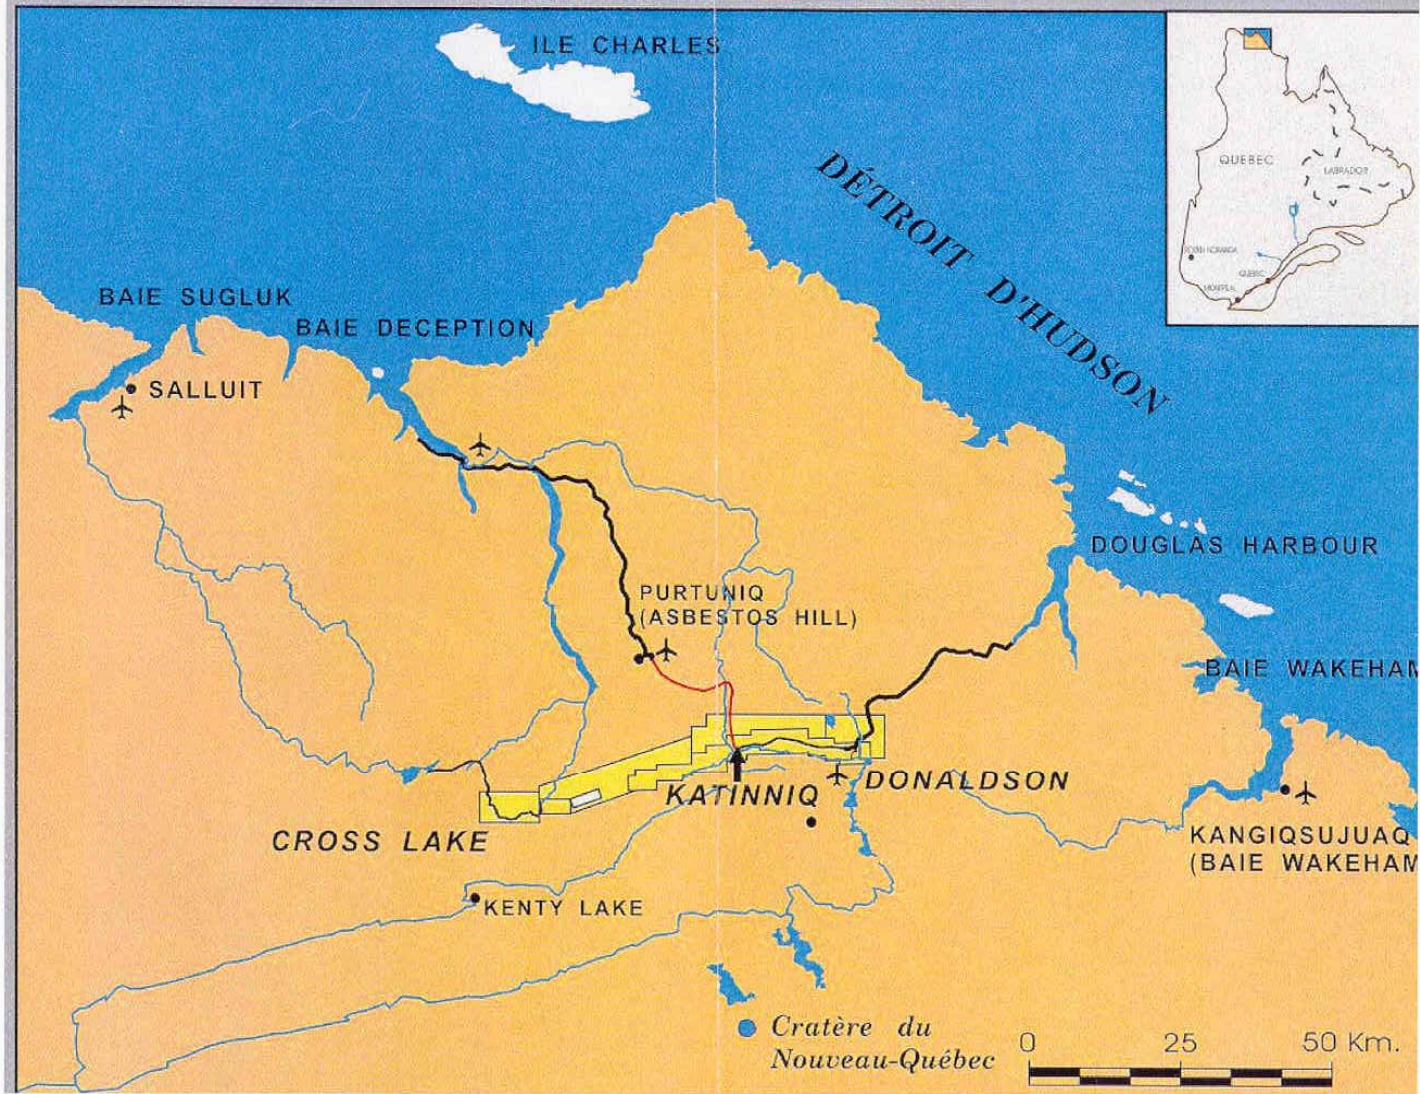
ILE CHARLES

DÉTROIT D'HUDSON

QUEBEC

LABRADOR

ROUYN-NORANDA

QUEBEC

MONTREAL

BAIE SUGLUK

BAIE DECEPTION

SALLUIT

DOUGLAS HARBOUR

PURTUNIQ (ASBESTOS HILL)

BAIE WAKEHAM

KATINNIQ

DONALDSON

CROSS LAKE

KANGIQSUJUAQ (BAIE WAKEHAM

KENTY LAKE

Cratère du Nouveau-Québec

0 25 50 Km.